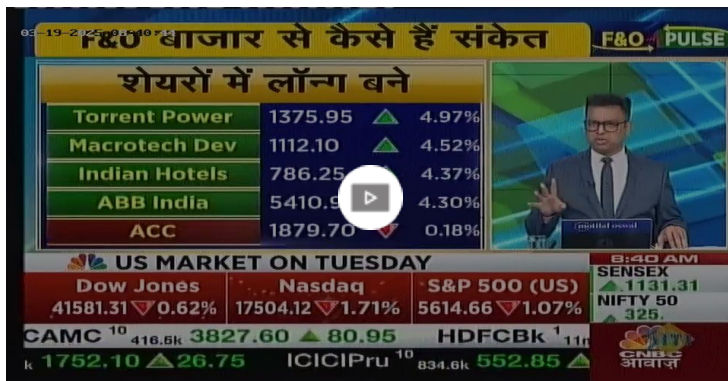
03-19-2025 08:40:33

F&O बाजार से कैसे हैं संकेत

F&O PULSE

शेयरों में लॉन्ग बने

| | | |
|---|---|---|
| Torrent Power | 1375.95 | 4.97% |
| Macrotech Dev | 1112.10 | 4.52% |
| Indian Hotels | 786.25 | 4.37% |
| ABB India | 5410.9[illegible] | 4.30% |
| ACC | 1879.70 | 0.18% |

motilal oswal

US MARKET ON TUESDAY

| Dow Jones | Nasdaq | S&P 500 (US) |
|---|---|---|
| 41581.31 0.62% | 17504.12 1.71% | 5614.66 1.07% |

8:40 AM
SENSEX
1131.31
NIFTY 50
325.

CAMC 10 416.6k 3827.60 80.95 HDFCBk 1 11

k 1752.10 26.75 ICICIPru 10 834.6k 552.85

CNBC आवाज़